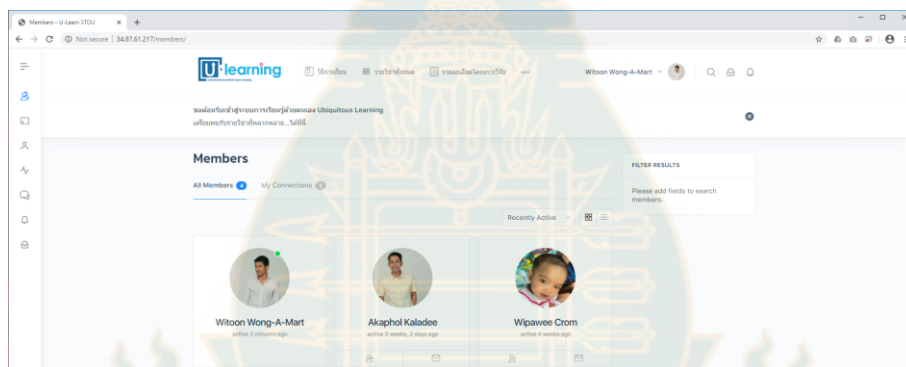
Members – U-Learn STOU

Not secure | 34.87.61.217/members/

U-learning

วิธีการเรียน

รายวิชาทั้งหมด

รายงานผลโครงการวิจัย

...

Witoon Wong-A-Mart

ขอต้อนรับเข้าสู่ระบบการเรียนรู้ด้วยตนเอง Ubiquitous Learning

เตรียมพบกับรายวิชาที่หลากหลาย...ได้ที่นี่

Members

All Members 4

My Connections 0

FILTER RESULTS

Please add fields to search members.

Recently Active

Witoon Wong-A-Mart

active 3 minutes ago

Akaphol Kaladee

active 3 weeks, 3 days ago

Wipawee Crom

active 4 weeks ago